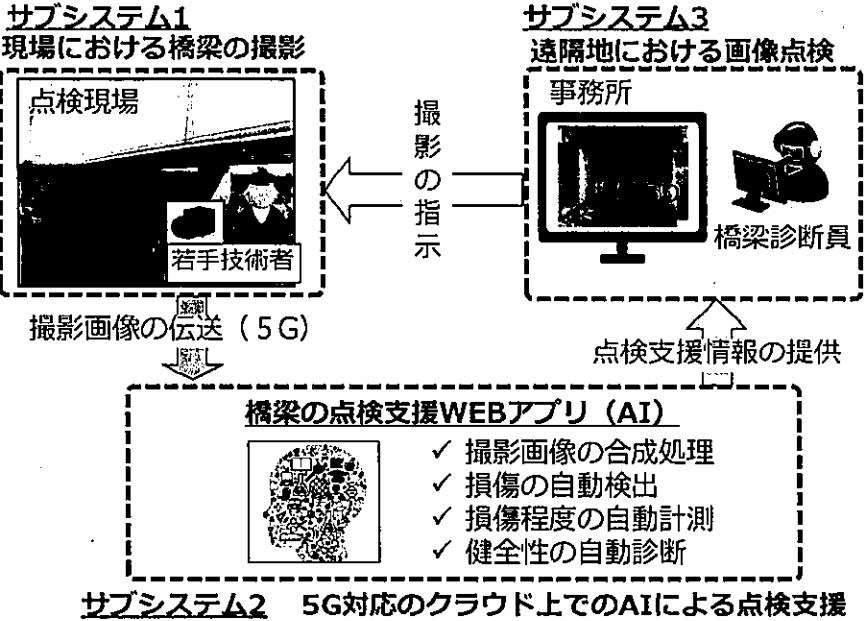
サブシステム1
現場における橋梁の撮影

点検現場

若手技術者

撮影の指示

サブシステム3
遠隔地における画像点検

事務所

橋梁診断員

撮影画像の伝送（5G）

点検支援情報の提供

橋梁の点検支援WEBアプリ（AI）

✓ 撮影画像の合成処理
✓ 損傷の自動検出
✓ 損傷程度の自動計測
✓ 健全性の自動診断

サブシステム2　5G対応のクラウド上でのAIによる点検支援